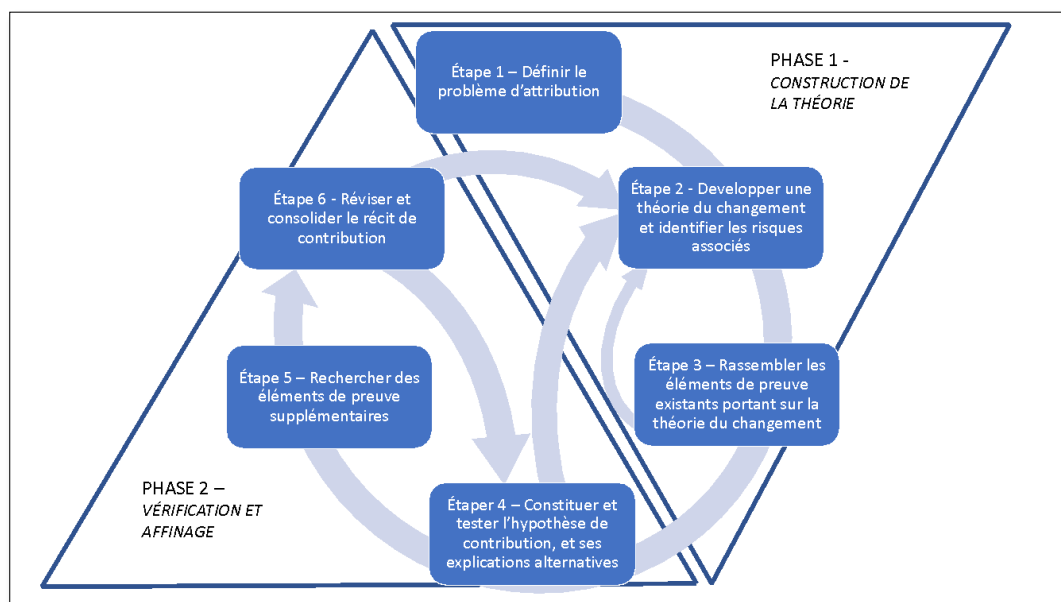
Étape 1 – Définir le problème d'attribution

PHASE 1 - CONSTRUCTION DE LA THÉORIE

Étape 6 - Réviser et consolider le récit de contribution

Étape 2 - Developper une théorie du changement et identifier les risques associés

Étape 5 – Rechercher des éléments de preuve supplémentaires

Étape 3 – Rassembler les éléments de preuve existants portant sur la théorie du changement

PHASE 2 – VÉRIFICATION ET AFFINAGE

Étaper 4 – Constituer et tester l'hypothèse de contribution, et ses explications alternatives